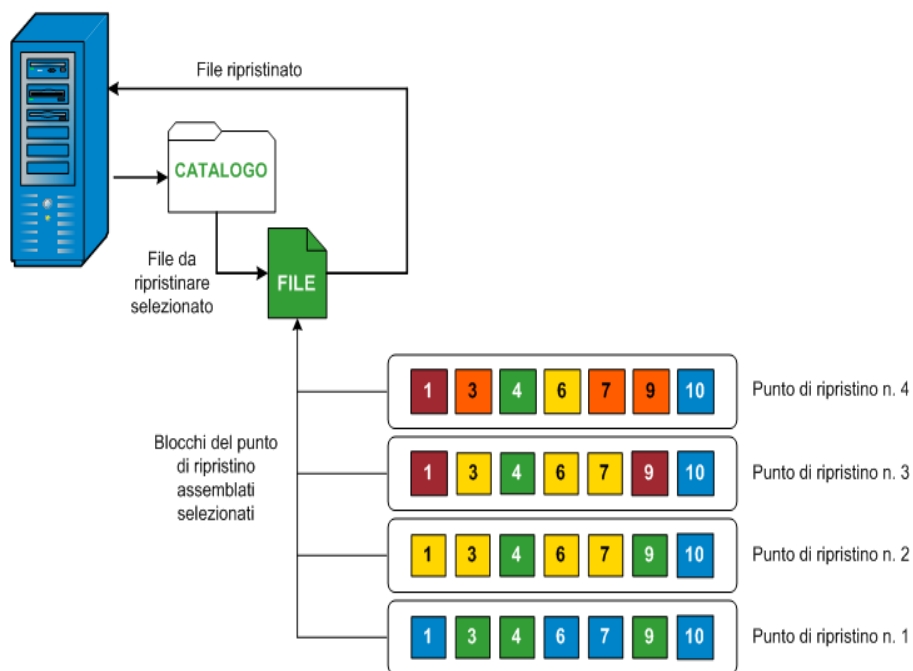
File ripristinato

CATALOGO

File da ripristinare selezionato

FILE

Blocchi del punto di ripristino assemblati selezionati

1 3 4 6 7 9 10 Punto di ripristino n. 4

1 3 4 6 7 9 10 Punto di ripristino n. 3

1 3 4 6 7 9 10 Punto di ripristino n. 2

1 3 4 6 7 9 10 Punto di ripristino n. 1